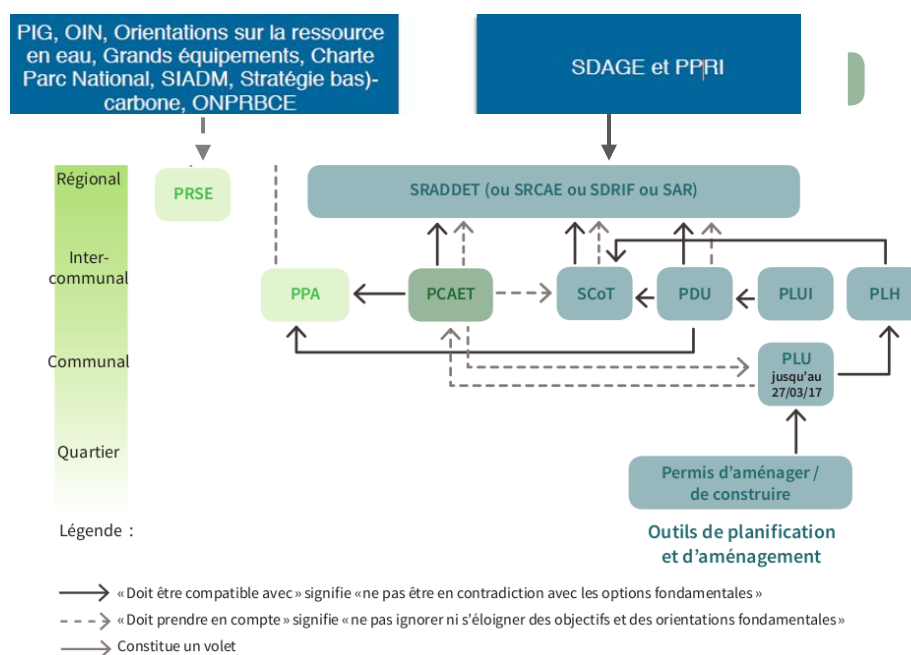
PIG, OIN, Orientations sur la ressource en eau, Grands équipements, Charte Parc National, SIADM, Stratégie bas)-carbone, ONPRBCE

SDAGE et PPRI

Régional

Inter-communal

Communal

Quartier

PRSE

SRADDET (ou SRCAE ou SDRIF ou SAR)

PPA

PCAET

SCoT

PDU

PLUI

PLH

PLU jusqu'au 27/03/17

Permis d'aménager / de construire

Outils de planification et d'aménagement

Légende :

«Doit être compatible avec» signifie «ne pas être en contradiction avec les options fondamentales»

«Doit prendre en compte» signifie «ne pas ignorer ni s'éloigner des objectifs et des orientations fondamentales»

Constitue un volet